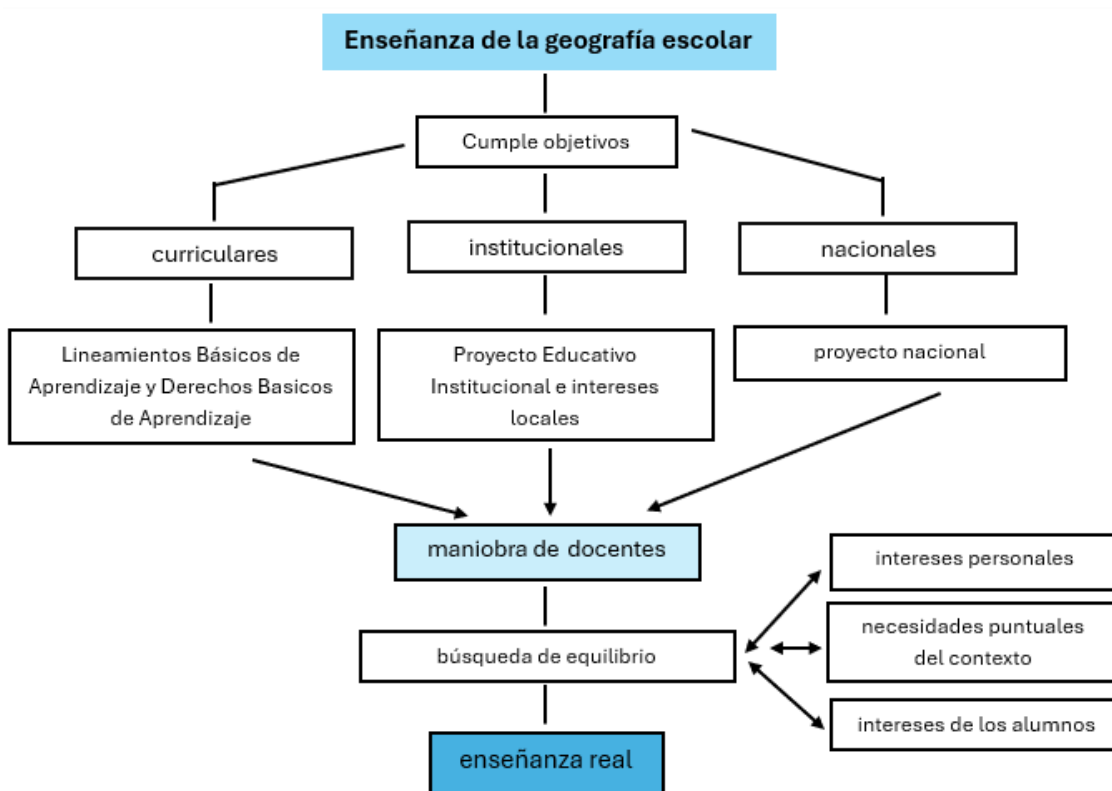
Enseñanza de la geografía escolar

Cumple objetivos

curriculares

institucionales

nacionales

Lineamientos Básicos de Aprendizaje y Derechos Basicos de Aprendizaje

Proyecto Educativo Institucional e intereses locales

proyecto nacional

maniobra de docentes

intereses personales

búsqueda de equilibrio

necesidades puntuales del contexto

intereses de los alumnos

enseñanza real